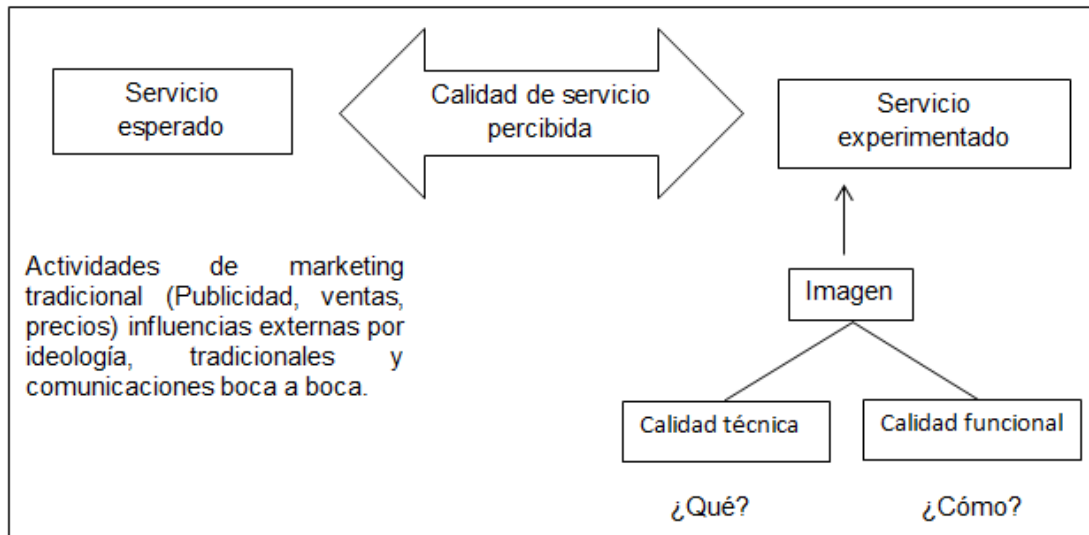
Servicio esperado

Calidad de servicio percibida

Servicio experimentado

Actividades de marketing tradicional (Publicidad, ventas, precios) influencias externas por ideología, tradicionales y comunicaciones boca a boca.

Imagen

Calidad técnica

Calidad funcional

¿Qué?

¿Cómo?